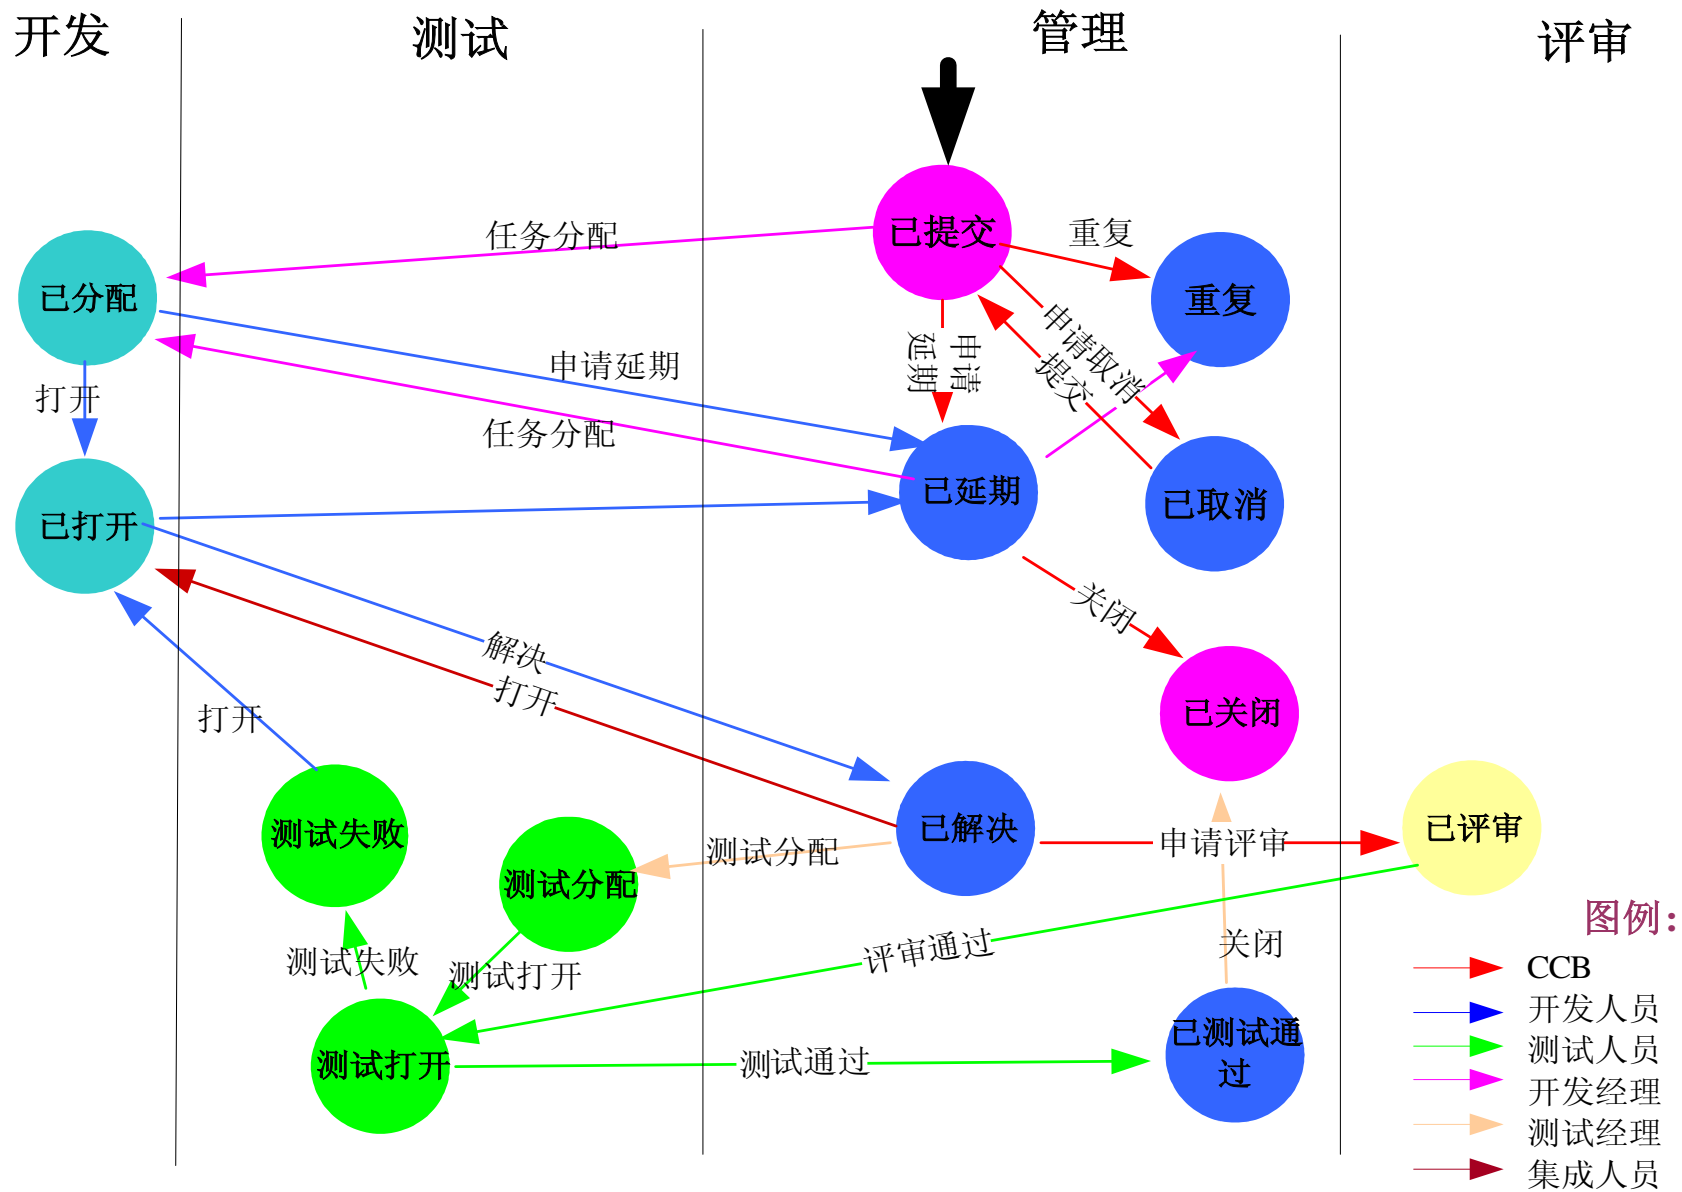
开发

测试

管理

评审

已提交

任务分配

重复

重复

已分配

申请延期

申请取消

提交

申请延期

打开

任务分配

已延期

已取消

已打开

关闭

解决

已关闭

打开

打开

测试失败

已解决

申请评审

已评审

测试分配

测试分配

评审通过

关闭

图例:

测试失败

测试打开

CCB

开发人员

测试打开

已测试通过

测试通过

测试人员

开发经理

测试经理

集成人员